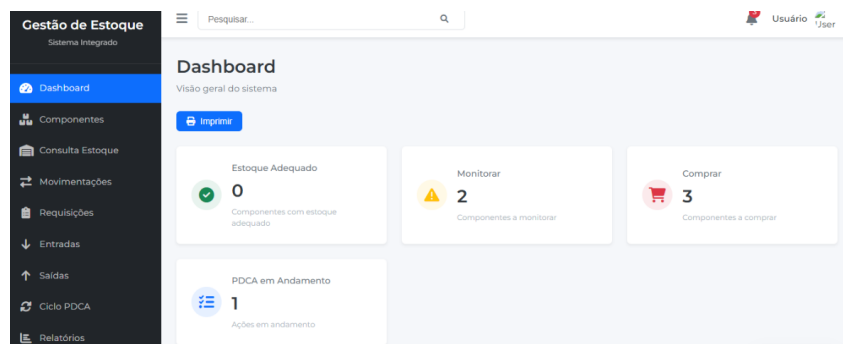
Gestão de Estoque
Sistema Integrado

Dashboard
Componentes
Consulta Estoque
Movimentações
Requisições
Entradas
Saídas
Ciclo PDCA
Relatórios

Pesquisar...

Usuário User

Dashboard
Visão geral do sistema

Imprimir

Estoque Adequado
0
Componentes com estoque adequado

Monitorar
2
Componentes a monitorar

Comprar
3
Componentes a comprar

PDCA em Andamento
1
Ações em andamento